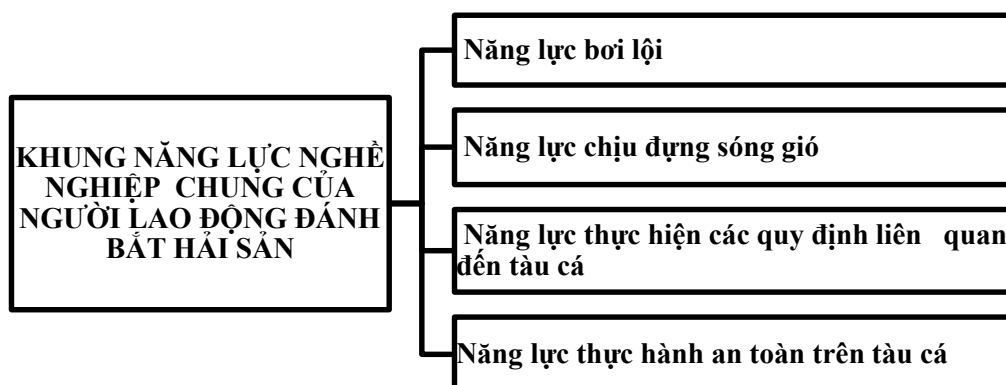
KHUNG NĂNG LỰC NGHỀ NGHIỆP CHUNG CỦA NGƯỜI LAO ĐỘNG ĐÁNH BẮT HẢI SẢN

Năng lực bơi lội

Năng lực chịu đựng sóng gió

Năng lực thực hiện các quy định liên quan đến tàu cá

Năng lực thực hành an toàn trên tàu cá